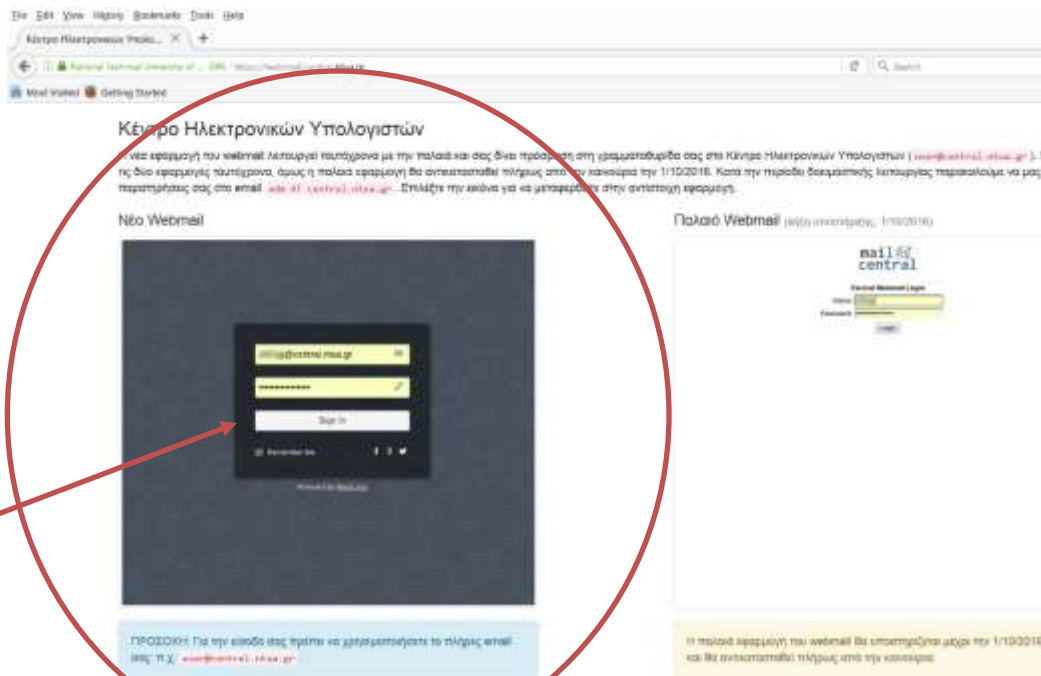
File Edit View History Bookmarks Tools Help

Κέντρο Ηλεκτρονικών Υπολο... ×

National Technical University of ... (GR) | https://webmail.central.ntua.gr

Most Visited Getting Started

Κέντρο Ηλεκτρονικών Υπολογιστών

Η νέα εφαρμογή του webmail λειτουργεί ταυτόχρονα με την παλαιά και σας δίνει πρόσβαση στη γραμματοθυρίδα σας στο Κέντρο Ηλεκτρονικών Υπολογιστών ( user@central.ntua.gr ). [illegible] τις δύο εφαρμογές ταυτόχρονα, όμως η παλαιά εφαρμογή θα αντικατασταθεί πλήρως από την καινούρια την 1/10/2016. Κατά την περίοδο δοκιμαστικής λειτουργίας παρακαλούμε να μας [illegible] παρατηρήσεις σας στο email webadmin@central.ntua.gr . Επιλέξτε την εικόνα για να μεταφερθείτε στην αντίστοιχη εφαρμογή.

Νέο Webmail

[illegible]@central.ntua.gr

Sign In

Remember Me

Πολαιό Webmail (λήξη υποστήριξης: 1/10/2016)

mail@central

Central Webmail Login

Name:

Password:

Login

ΠΡΟΣΟΧΗ! Για την είσοδο σας πρέπει να χρησιμοποιήσετε το πλήρες email σας. π.χ. user@central.ntua.gr

Η παλαιά εφαρμογή του webmail θα υποστηρίζεται μέχρι την 1/10/2016 και θα αντικατασταθεί πλήρως από την καινούρια.